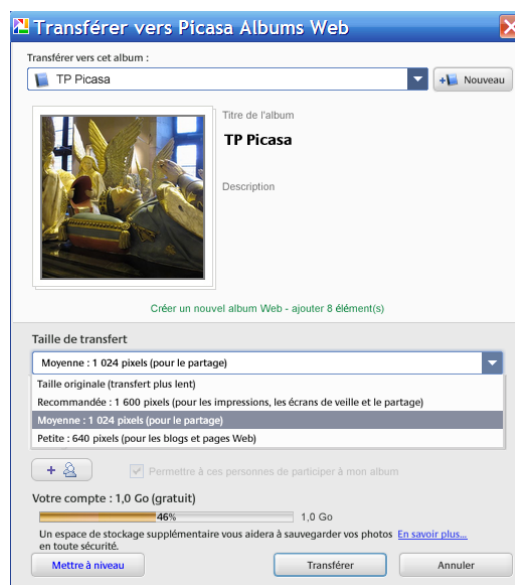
Transférer vers Picasa Albums Web

Transférer vers cet album :

TP Picasa

Nouveau

Titre de l'album

TP Picasa

Description

Créer un nouvel album Web - ajouter 8 élément(s)

Taille de transfert

Moyenne : 1 024 pixels (pour le partage)

Taille originale (transfert plus lent)

Recommandée : 1 600 pixels (pour les impressions, les écrans de veille et le partage)

Moyenne : 1 024 pixels (pour le partage)

Petite : 640 pixels (pour les blogs et pages Web)

+

Permettre à ces personnes de participer à mon album

Votre compte : 1,0 Go (gratuit)

46%

1,0 Go

Un espace de stockage supplémentaire vous aidera à sauvegarder vos photos en toute sécurité. En savoir plus...

Mettre à niveau

Transférer

Annuler